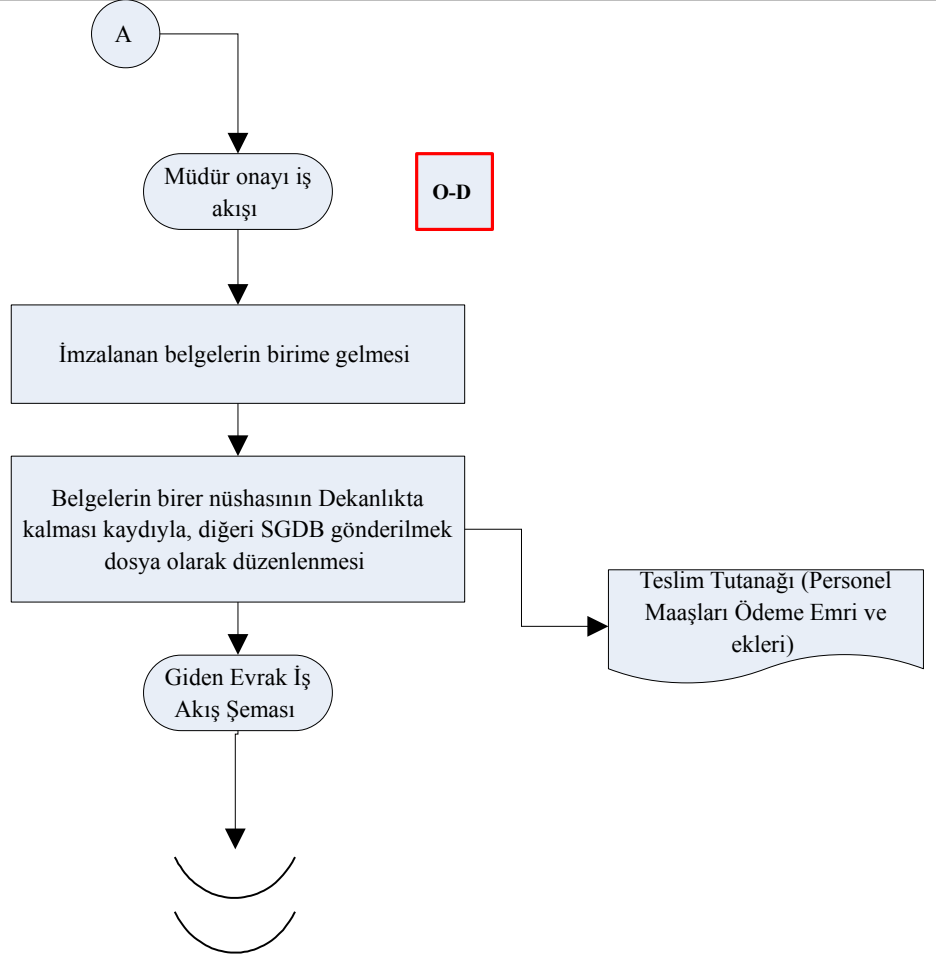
A

Müdür onayı iş akışı

O-D

İmzalanan belgelerin birime gelmesi

Belgelerin birer nüshasının Dekanlıkta kalması kaydıyla, diğeri SGDB gönderilmek dosya olarak düzenlenmesi

Teslim Tutanağı (Personel Maaşları Ödeme Emri ve ekleri)

Giden Evrak İş Akış Şeması